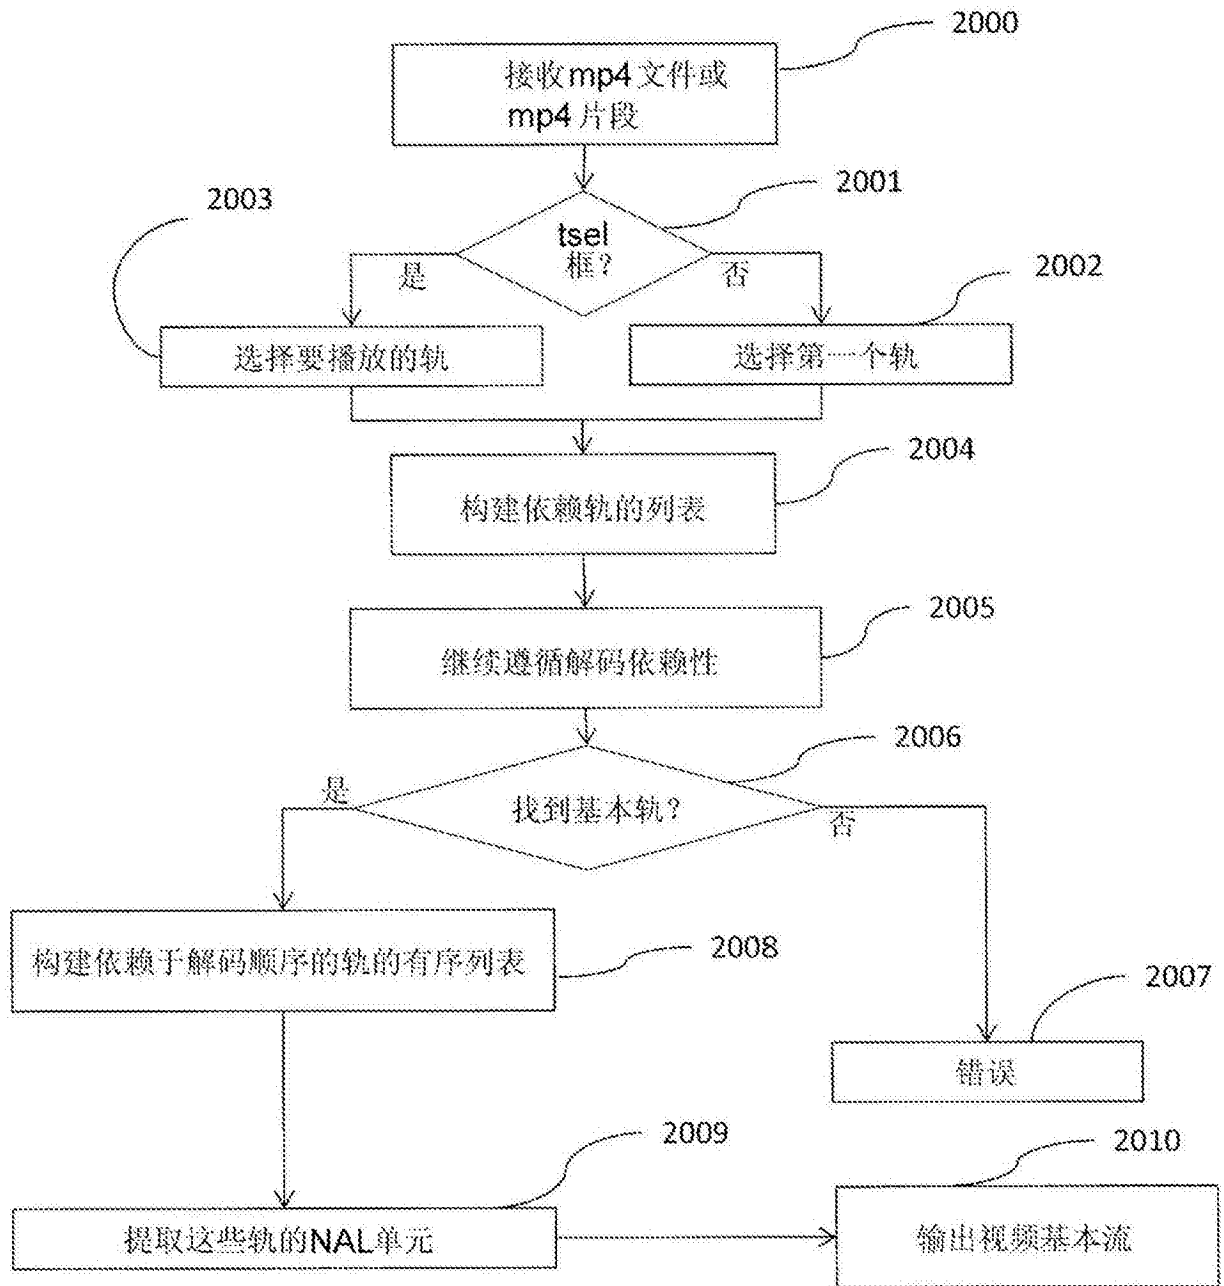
2000

接收mp4文件或
mp4片段

2001

2003

tsel
框?

是

否

2002

选择要播放的轨

选择第一个轨

2004

构建依赖轨的列表

2005

继续遵循解码依赖性

2006

是

找到基本轨?

否

构建依赖于解码顺序的轨的有序列表

2008

2007

错误

2009

2010

提取这些轨的NAL单元

输出视频基本流